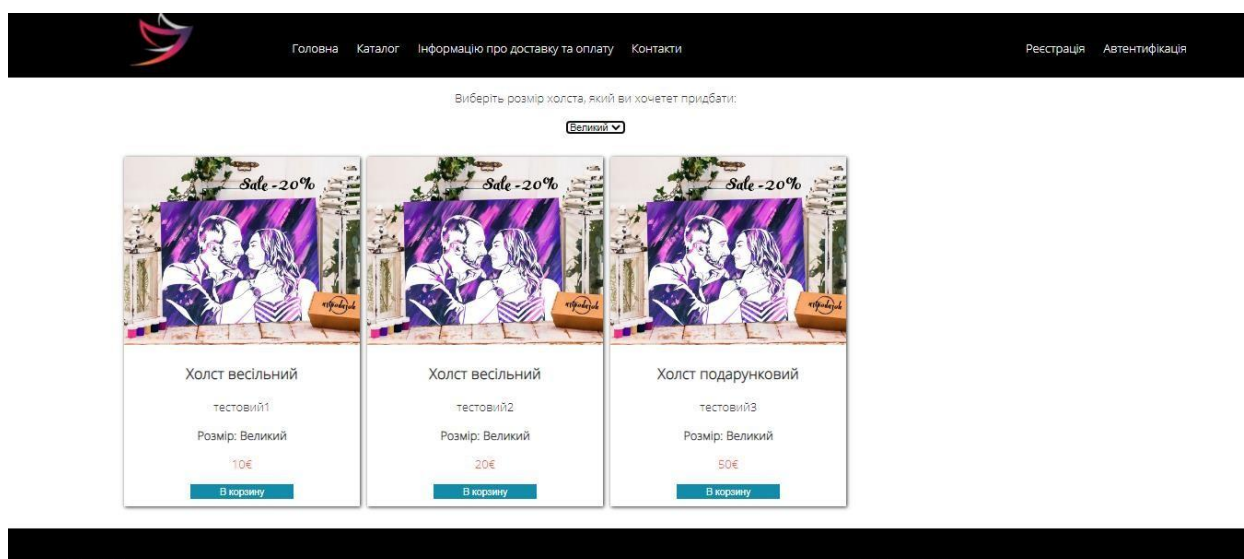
Головна Каталог Інформацію про доставку та оплату Контакти

Реєстрація Автентифікація

Виберіть розмір холста, який ви хочетет придбати:

Великий

Sale -20%

Холст весільний

тестовий1

Розмір: Великий

10€

В корзину

Sale -20%

Холст весільний

тестовий2

Розмір: Великий

20€

В корзину

Sale -20%

Холст подарунковий

тестовий3

Розмір: Великий

50€

В корзину